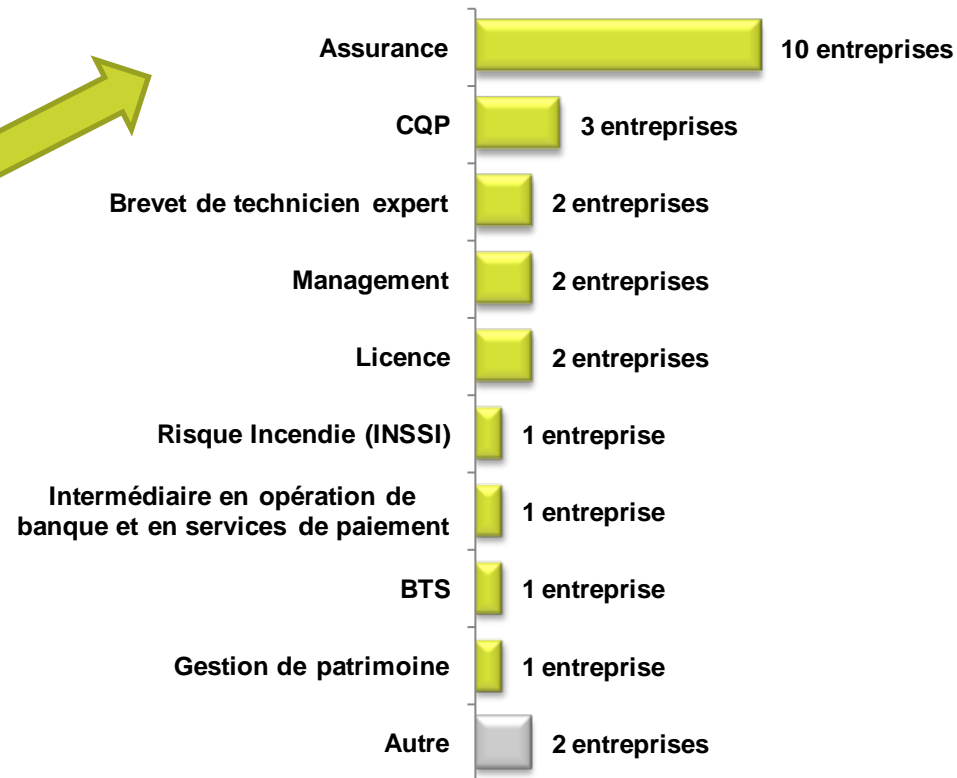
Assurance 10 entreprises

CQP 3 entreprises

Brevet de technicien expert 2 entreprises

Management 2 entreprises

Licence 2 entreprises

Risque Incendie (INSSI) 1 entreprise

Intermédiaire en opération de banque et en services de paiement 1 entreprise

BTS 1 entreprise

Gestion de patrimoine 1 entreprise

Autre 2 entreprises